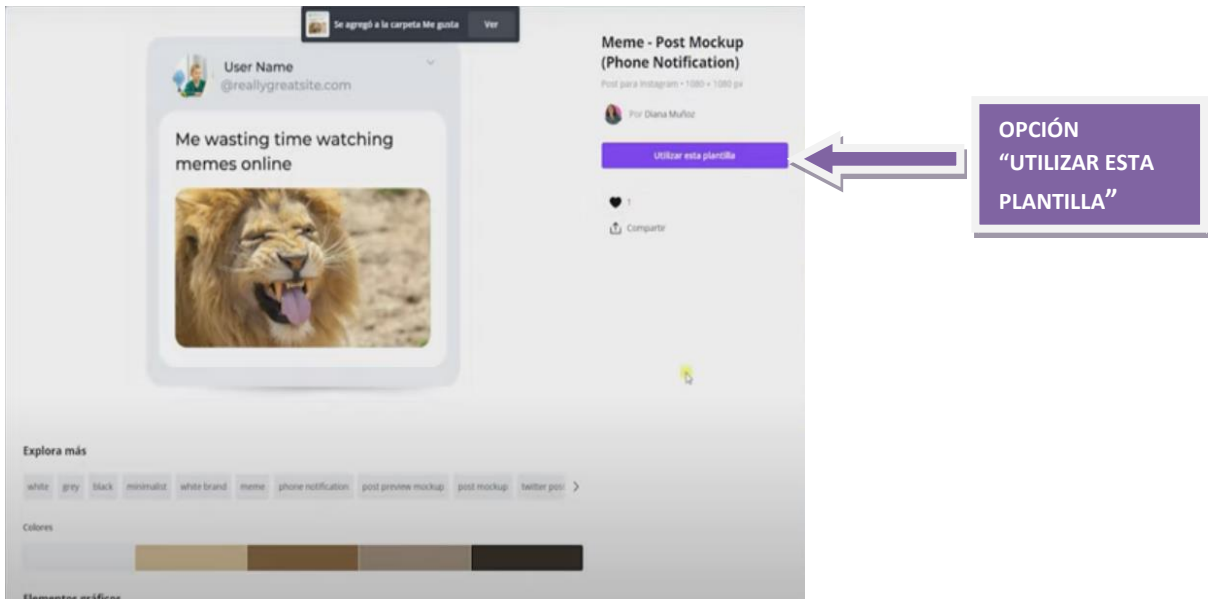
Se agregó a la carpeta Me gusta Ver

User Name
@reallygreatsite.com

Me wasting time watching memes online

Meme - Post Mockup (Phone Notification)

Post para Instagram • 1080 × 1080 px

Por Diana Muñoz

Utilizar esta plantilla

1

Compartir

OPCIÓN "UTILIZAR ESTA PLANTILLA"

Explora más

white grey black minimalist white brand meme phone notification post preview mockup post mockup twitter post

Colores

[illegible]